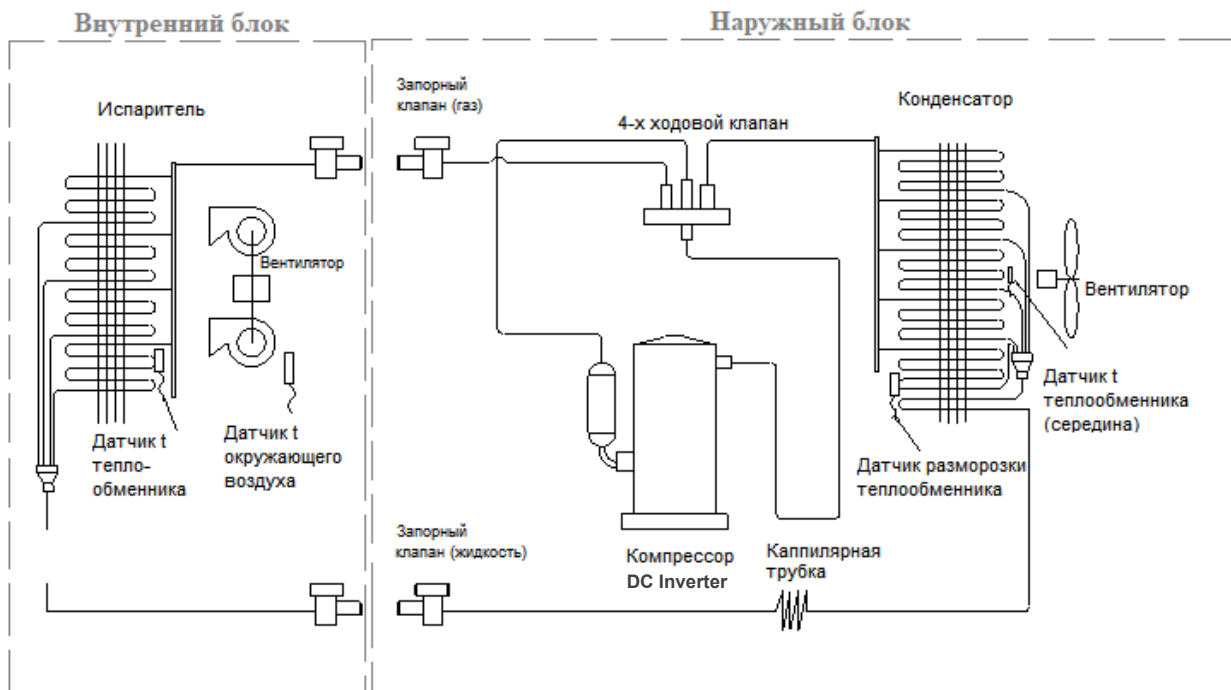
Внутренний блок

Испаритель

Вентилятор

Датчик t тепло-обменника

Датчик t окружающего воздуха

Наружный блок

Запорный клапан (газ)

4-х ходовой клапан

Конденсатор

Вентилятор

Датчик t теплообменника (середина)

Датчик разморозки теплообменника

Запорный клапан (жидкость)

Компрессор DC Inverter

Каппилярная трубка